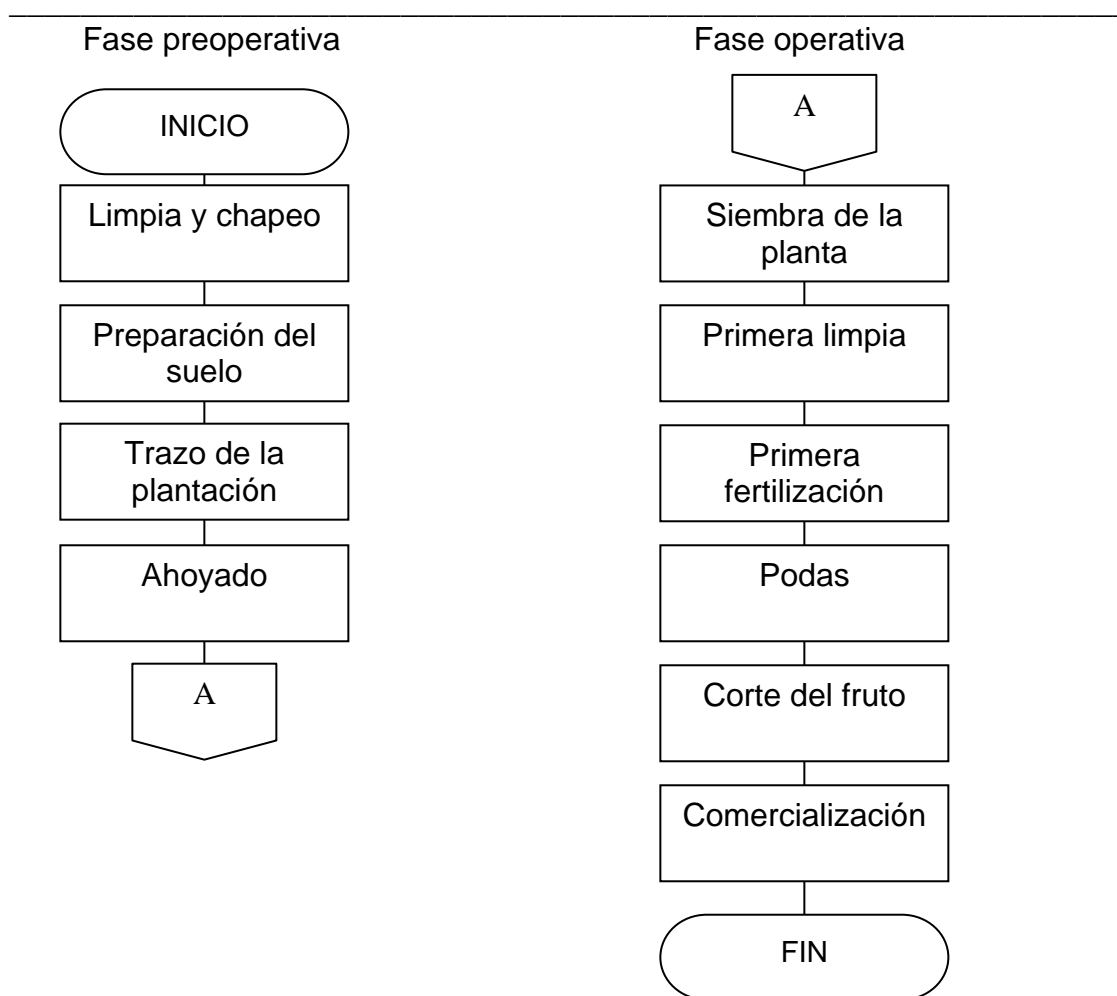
Fase preoperativa

INICIO

Limpia y chapeo

Preparación del suelo

Trazo de la plantación

Ahoyado

A

Fase operativa

A

Siembra de la planta

Primera limpia

Primera fertilización

Podas

Corte del fruto

Comercialización

FIN